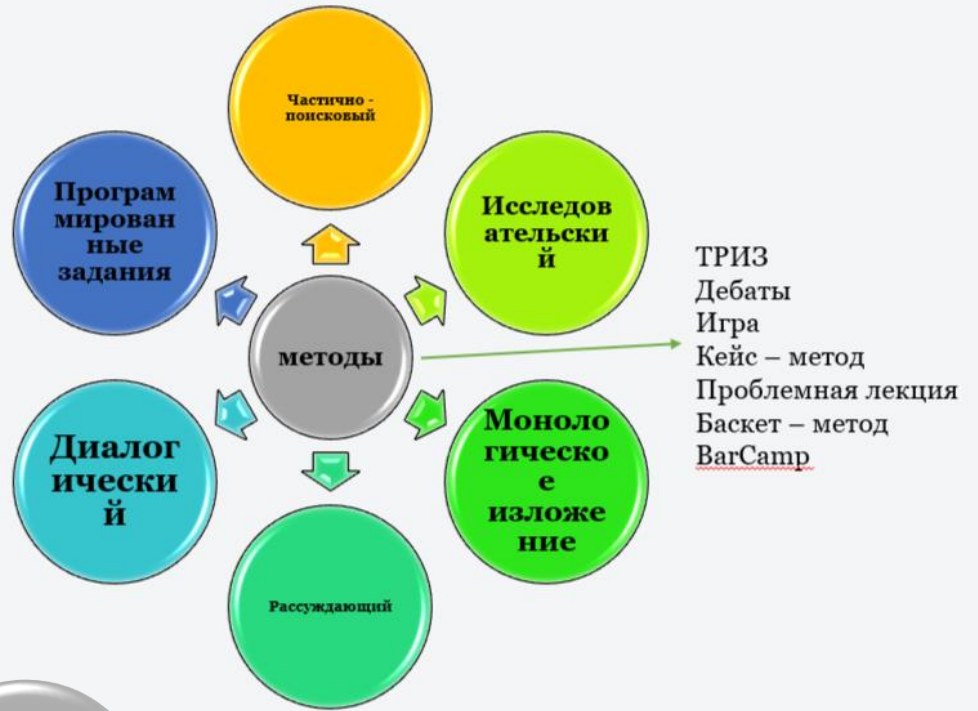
методы

Частично - поисковый

Исследовательский

Монологическое изложение

Рассуждающий

Диалогический

Программированные задания

ТРИЗ
Дебаты
Игра
Кейс – метод
Проблемная лекция
Баскет – метод
BarCamp